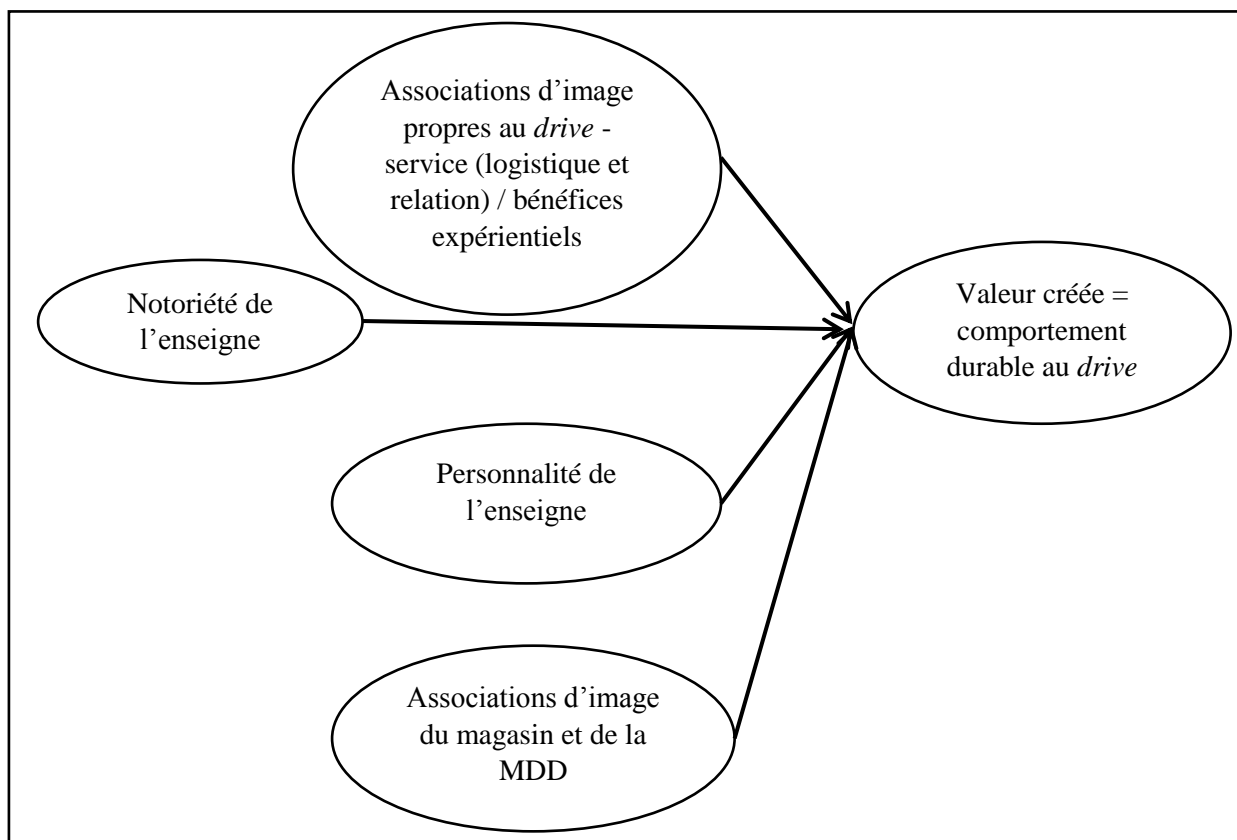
Associations d'image propres au *drive* - service (logistique et relation) / bénéfices expérientiels

Notoriété de l'enseigne

Valeur créée = comportement durable au *drive*

Personnalité de l'enseigne

Associations d'image du magasin et de la MDD